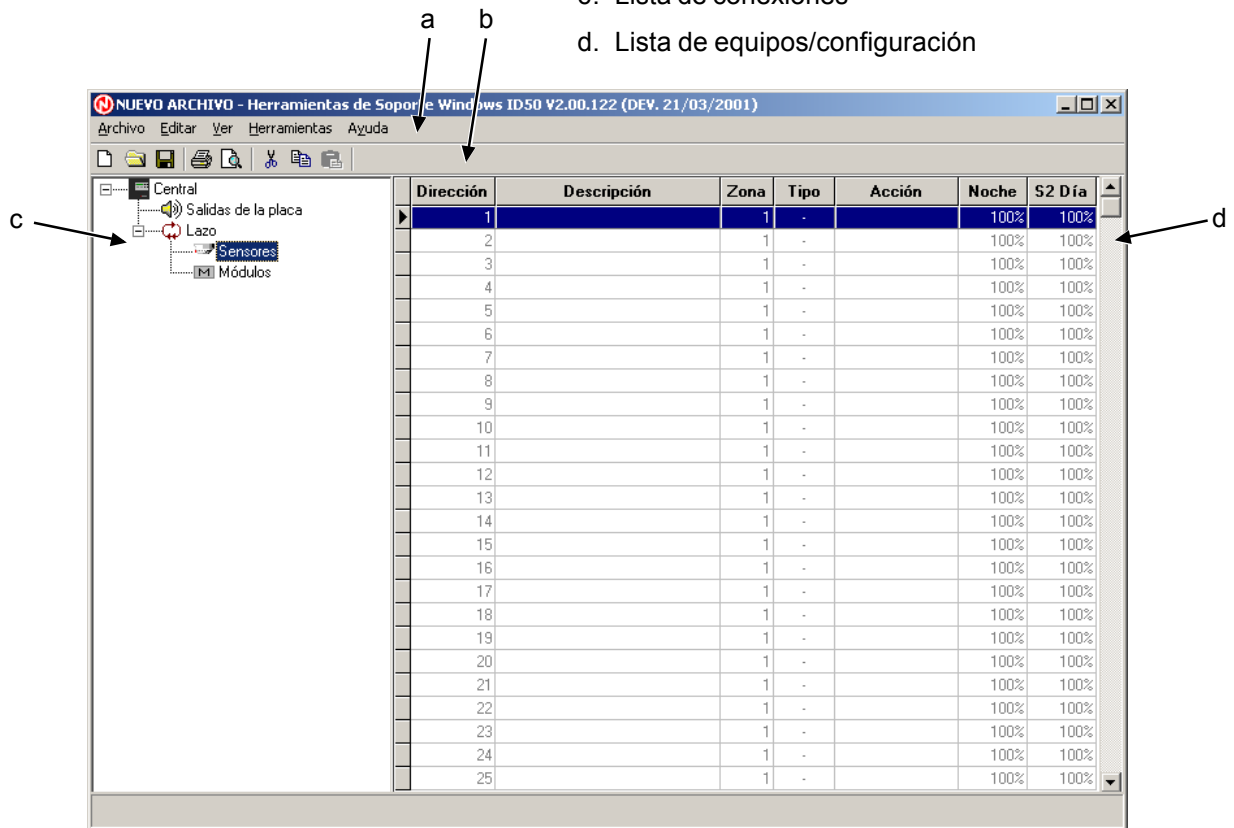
c. Lista de conexiones

d. Lista de equipos/configuración

a b

NUEVO ARCHIVO - Herramientas de Soporte Windows ID50 V2.00.122 (DEV. 21/03/2001)

Archivo Editar Ver Herramientas Ayuda

Central
Salidas de la placa
Lazo
Sensores
Módulos

c d

| Dirección | Descripción | Zona | Tipo | Acción | Noche | S2 Día |
|---|---|---|---|---|---|---|
| 1 | | 1 | - | | 100% | 100% |
| 2 | | 1 | - | | 100% | 100% |
| 3 | | 1 | - | | 100% | 100% |
| 4 | | 1 | - | | 100% | 100% |
| 5 | | 1 | - | | 100% | 100% |
| 6 | | 1 | - | | 100% | 100% |
| 7 | | 1 | - | | 100% | 100% |
| 8 | | 1 | - | | 100% | 100% |
| 9 | | 1 | - | | 100% | 100% |
| 10 | | 1 | - | | 100% | 100% |
| 11 | | 1 | - | | 100% | 100% |
| 12 | | 1 | - | | 100% | 100% |
| 13 | | 1 | - | | 100% | 100% |
| 14 | | 1 | - | | 100% | 100% |
| 15 | | 1 | - | | 100% | 100% |
| 16 | | 1 | - | | 100% | 100% |
| 17 | | 1 | - | | 100% | 100% |
| 18 | | 1 | - | | 100% | 100% |
| 19 | | 1 | - | | 100% | 100% |
| 20 | | 1 | - | | 100% | 100% |
| 21 | | 1 | - | | 100% | 100% |
| 22 | | 1 | - | | 100% | 100% |
| 23 | | 1 | - | | 100% | 100% |
| 24 | | 1 | - | | 100% | 100% |
| 25 | | 1 | - | | 100% | 100% |